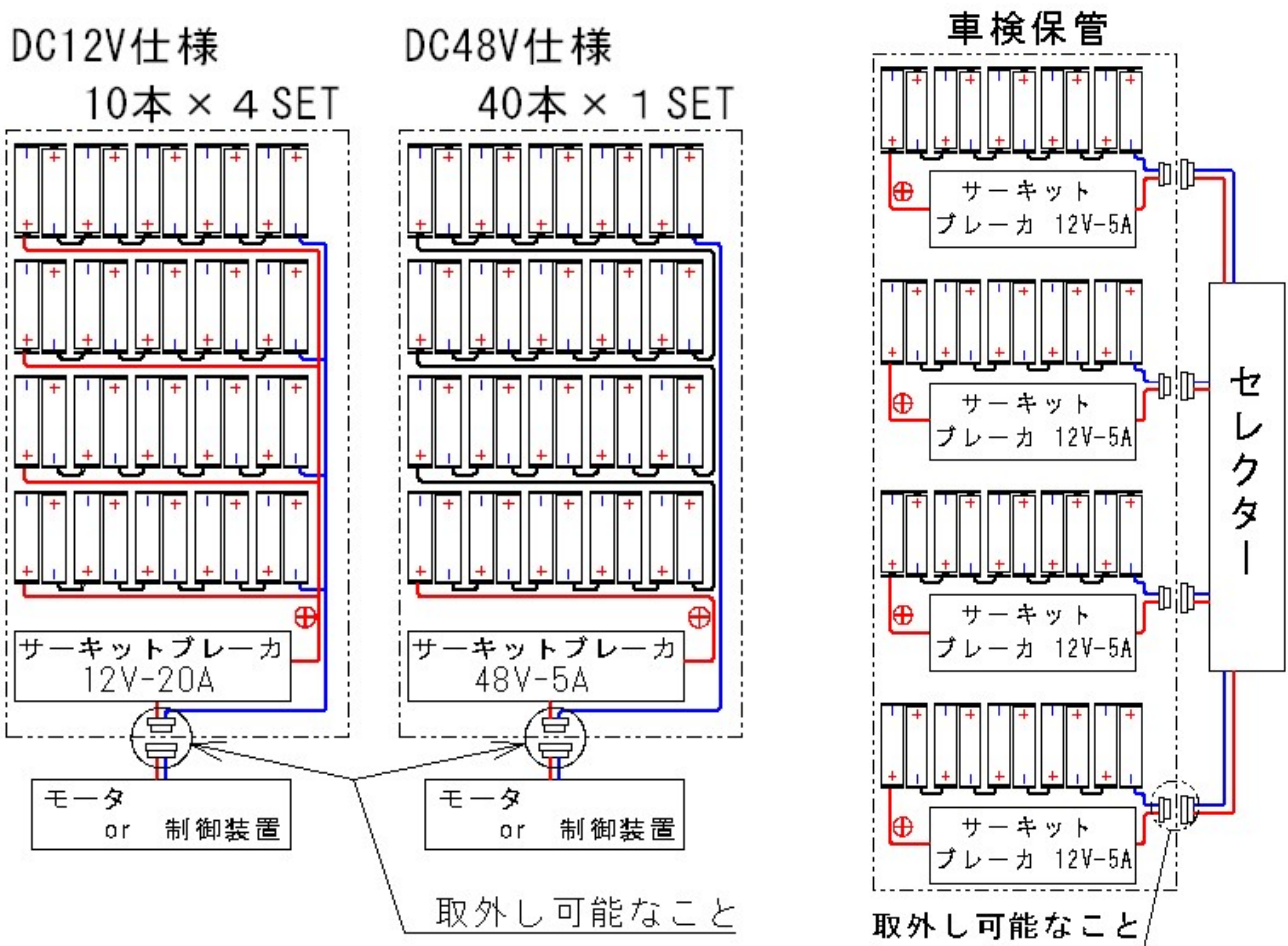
DC12V仕様
10本 × 4 SET

DC48V仕様
40本 × 1 SET

車検保管

⊕
サーキットブレーカ
12V-20A

⊕
サーキットブレーカ
48V-5A

モータ
or 制御装置

モータ
or 制御装置

取外し可能なこと

⊕
サーキット
ブレーカ 12V-5A

⊕
サーキット
ブレーカ 12V-5A

⊕
サーキット
ブレーカ 12V-5A

⊕
サーキット
ブレーカ 12V-5A

セレクター

取外し可能なこと